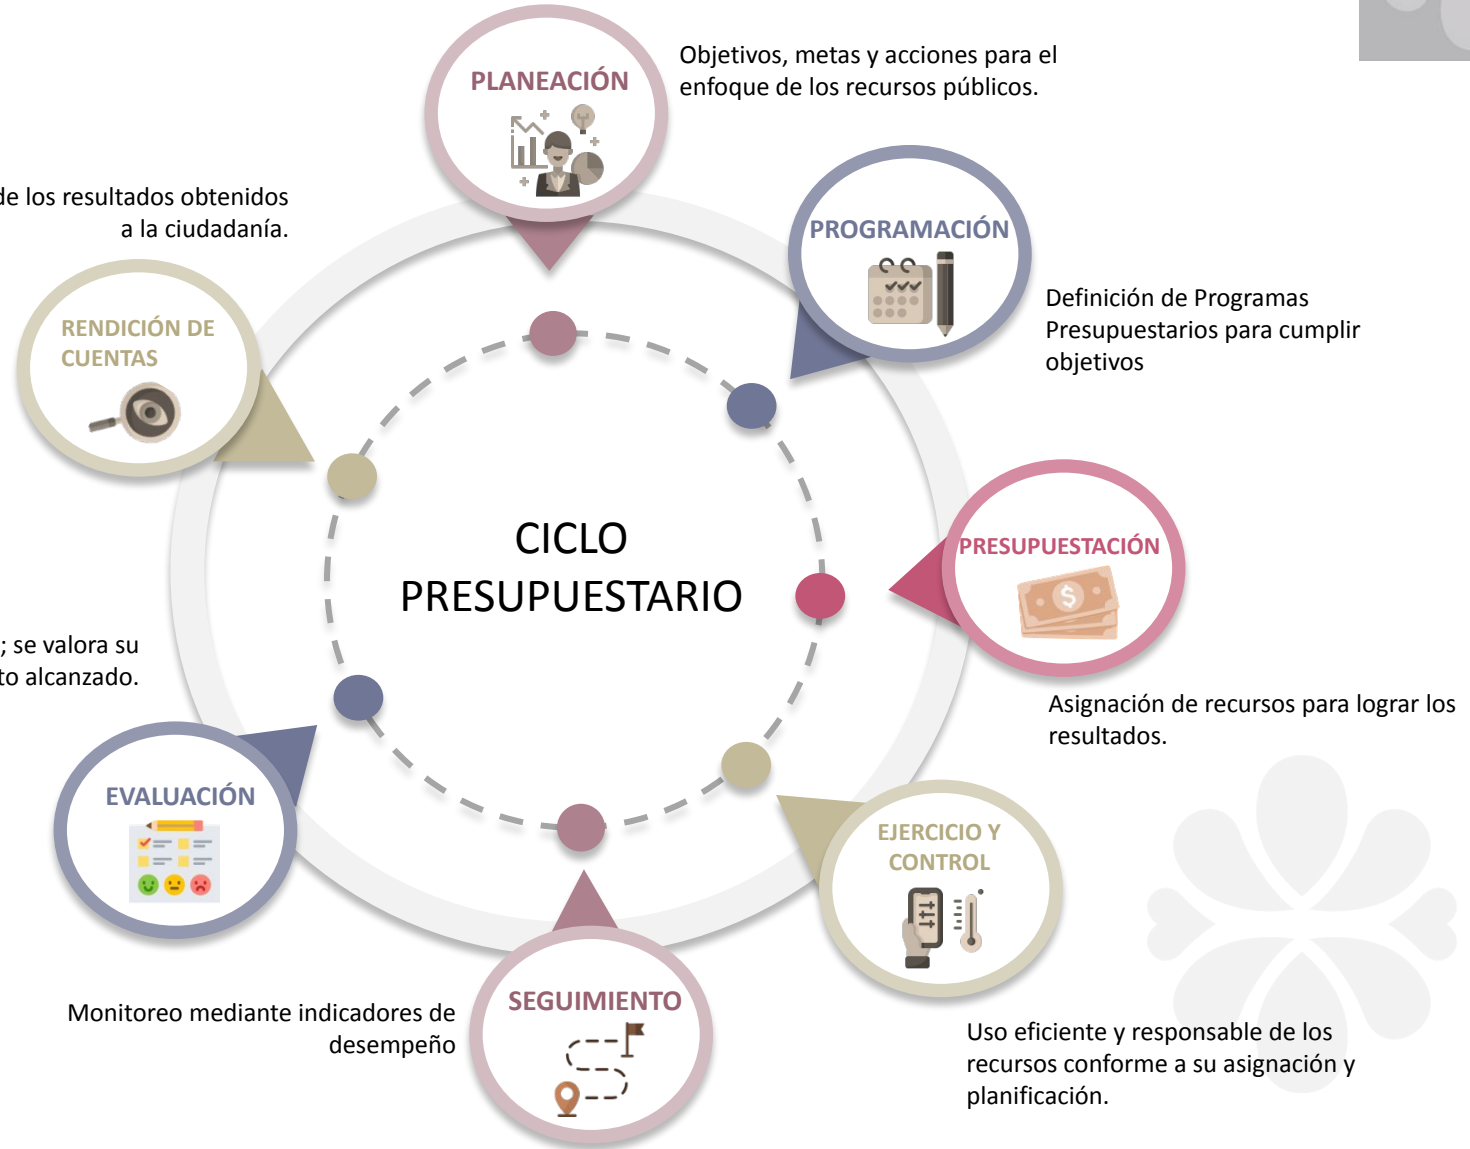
PLANEACIÓN

Objetivos, metas y acciones para el enfoque de los recursos públicos.

PROGRAMACIÓN

Definición de Programas Presupuestarios para cumplir objetivos

PRESUPUESTACIÓN

Asignación de recursos para lograr los resultados.

EJERCICIO Y CONTROL

Uso eficiente y responsable de los recursos conforme a su asignación y planificación.

SEGUIMIENTO

Monitoreo mediante indicadores de desempeño

EVALUACIÓN

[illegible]; se valora su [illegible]to alcanzado.

RENDICIÓN DE CUENTAS

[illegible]de los resultados obtenidos a la ciudadanía.

CICLO PRESUPUESTARIO